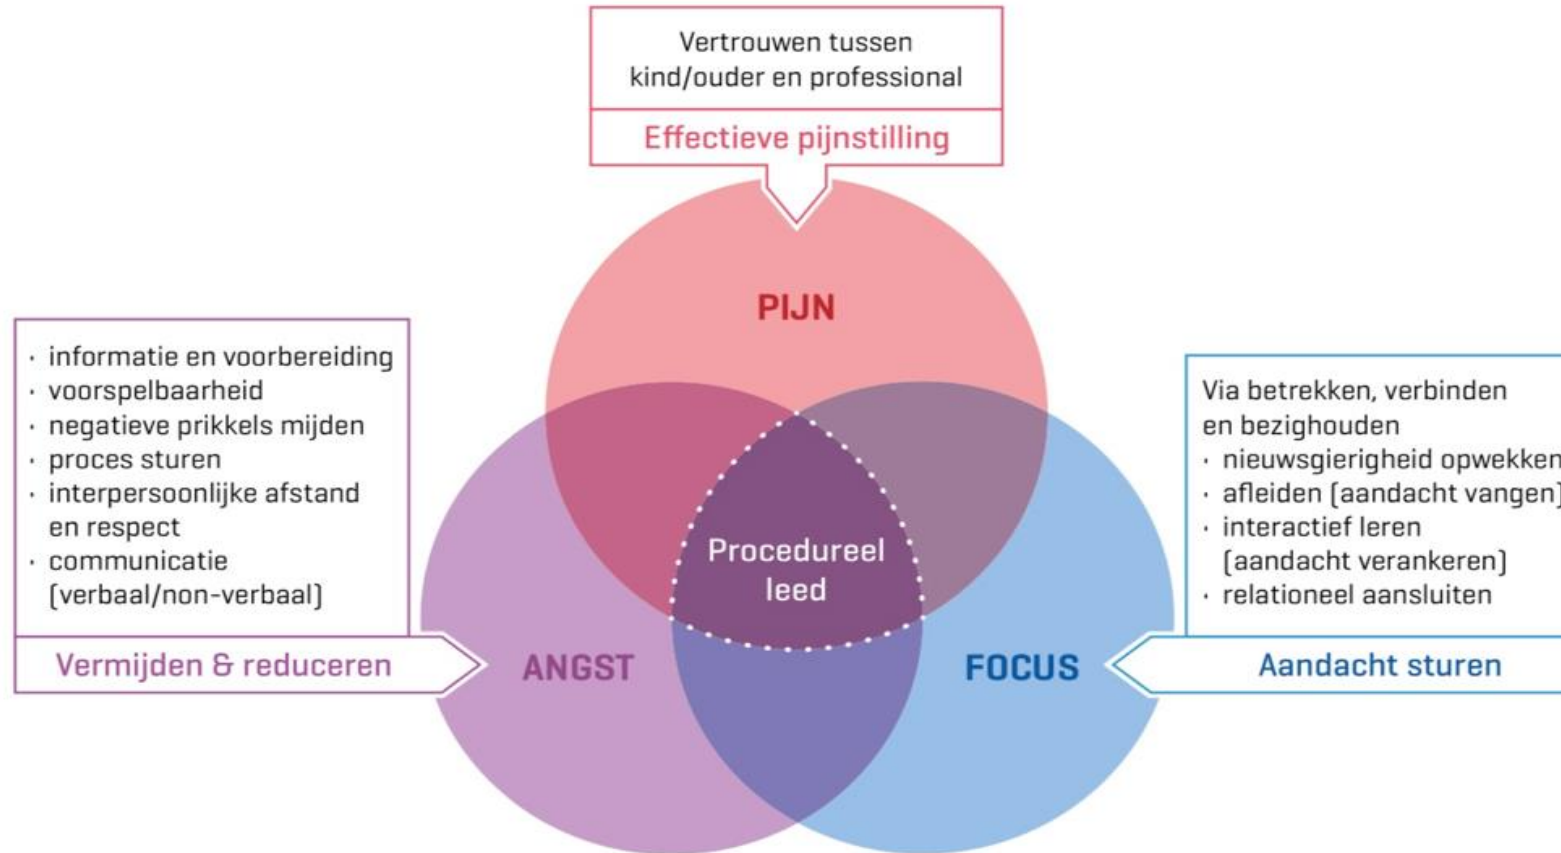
Vertrouwen tussen kind/ouder en professional

Effectieve pijnstilling

PIJN

· informatie en voorbereiding
· voorspelbaarheid
· negatieve prikkels mijden
· proces sturen
· interpersoonlijke afstand en respect
· communicatie (verbaal/non-verbaal)

Vermijden & reduceren

Via betrekken, verbinden en bezighouden
· nieuwsgierigheid opwekken
· afleiden (aandacht vangen)
· interactief leren (aandacht verankeren)
· relationeel aansluiten

Aandacht sturen

Procedureel leed

ANGST

FOCUS